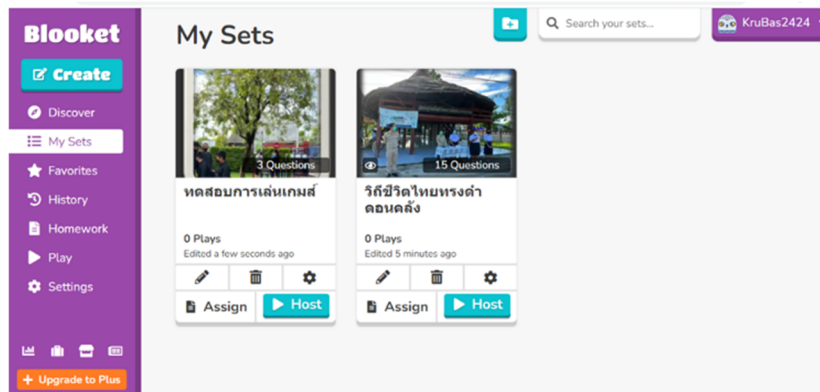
Blooket

Create

Discover

My Sets

Favorites

History

Homework

Play

Settings

Upgrade to Plus

My Sets

Search your sets...

KruBas2424

3 Questions

ทดสอบการเล่นเกมส์

0 Plays

Edited a few seconds ago

Assign

Host

15 Questions

วิถีชีวิตไทยทรงดำดอนคลัง

0 Plays

Edited 5 minutes ago

Assign

Host